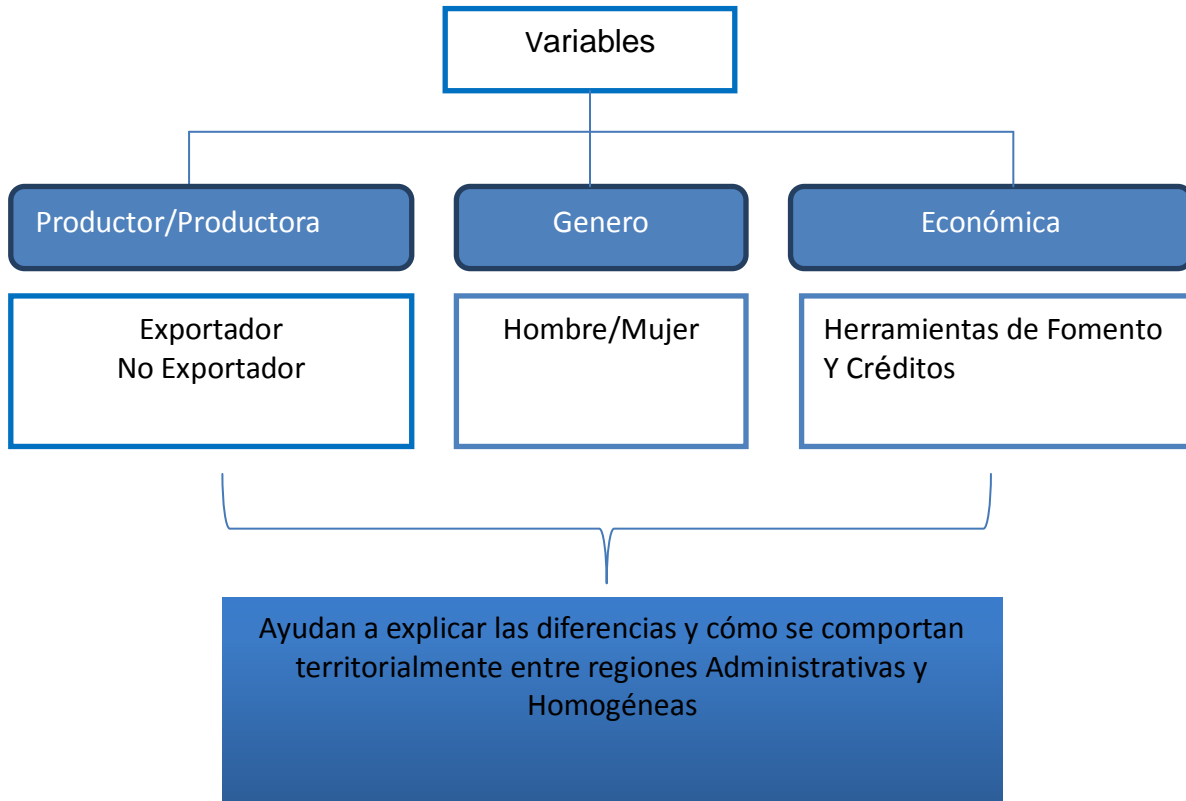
Variables

Productor/Productora

Genero

Económica

Exportador
No Exportador

Hombre/Mujer

Herramientas de Fomento
Y Créditos

Ayudan a explicar las diferencias y cómo se comportan territorialmente entre regiones Administrativas y Homogéneas